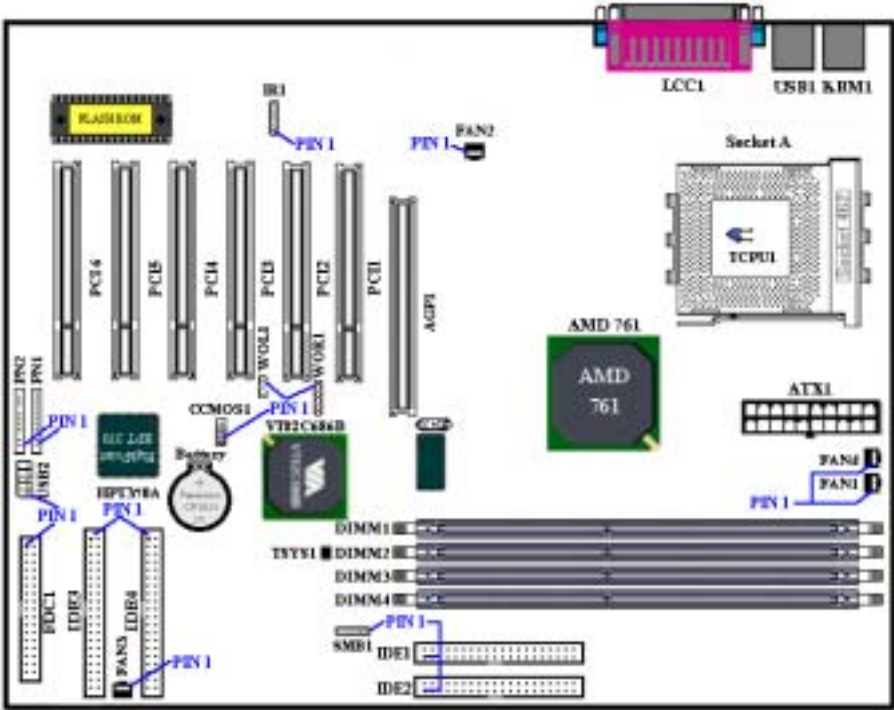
LCC1 USB1 KBM1
IR1
FLASH ROM
PIN 1
PIN 1 FAN2
Socket A
TCPU1
PCI6 PCI5 PCI4 PCI3 PCI2 PCI1 AGP1
WOL1 WOR1
AMD 761
AMD 761
ATX1
FN2 FN1
PIN 1
CCMOS1 PIN 1
VT82C686B
Battery
USB2
FAN4
FAN1
PIN 1
PIN 1
HPT370A
PIN 1
DIMM1
TSYS1 DIMM2
DIMM3
DIMM4
FDC1 IDE3 IDE4
PIN 1
SMB1
IDE1
FAN3 PIN 1
IDE2